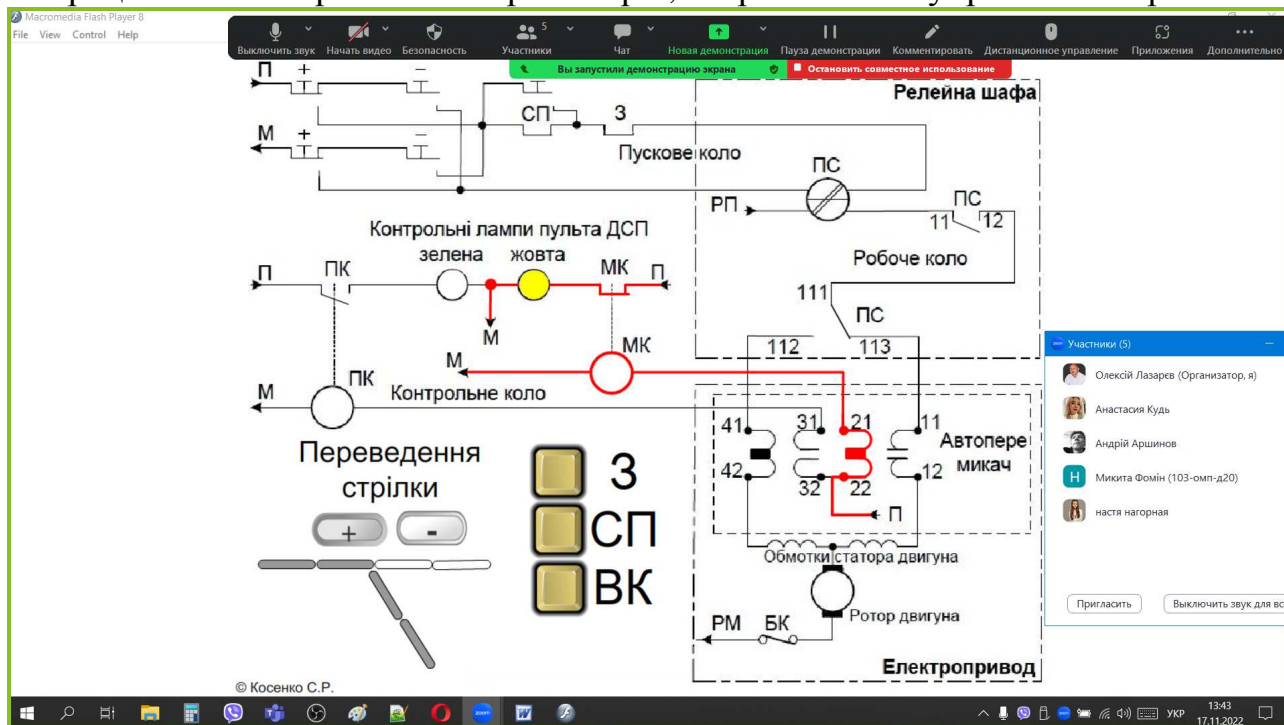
Macromedia Flash Player 8
File View Control Help

Выключить звук Начать видео Безопасность Участники 5 Чат Новая демонстрация Пауза демонстрации Комментировать Дистанционное управление Приложения Дополнительно

Вы запустили демонстрацию экрана
Остановить совместное использование

П +
М +
СП З
Пускове коло
Релейна шафа
ПС
РП
ПС
11 12
Робоче коло
Контрольні лампи пульта ДСП
зелена жовта
П ПК МК П
М
111
ПС
112 113
М МК
М ПК
Контрольне коло
41 31 21 11
42 32 22 12
Автопере микач
П
Переведення стрілки
+ -
З
СП
ВК
Обмотки статора двигуна
Ротор двигуна
РМ БК
Електропривод
© Косенко С.Р.

Участники (5)
Олексій Лазарєв (Организатор, я)
Анастасия Кудь
Андрій Аршинов
Н Микита Фомін (103-омп-д20)
настя нагорная
Пригласить
Выключить звук для вс

УКР 13:43 17.11.2022